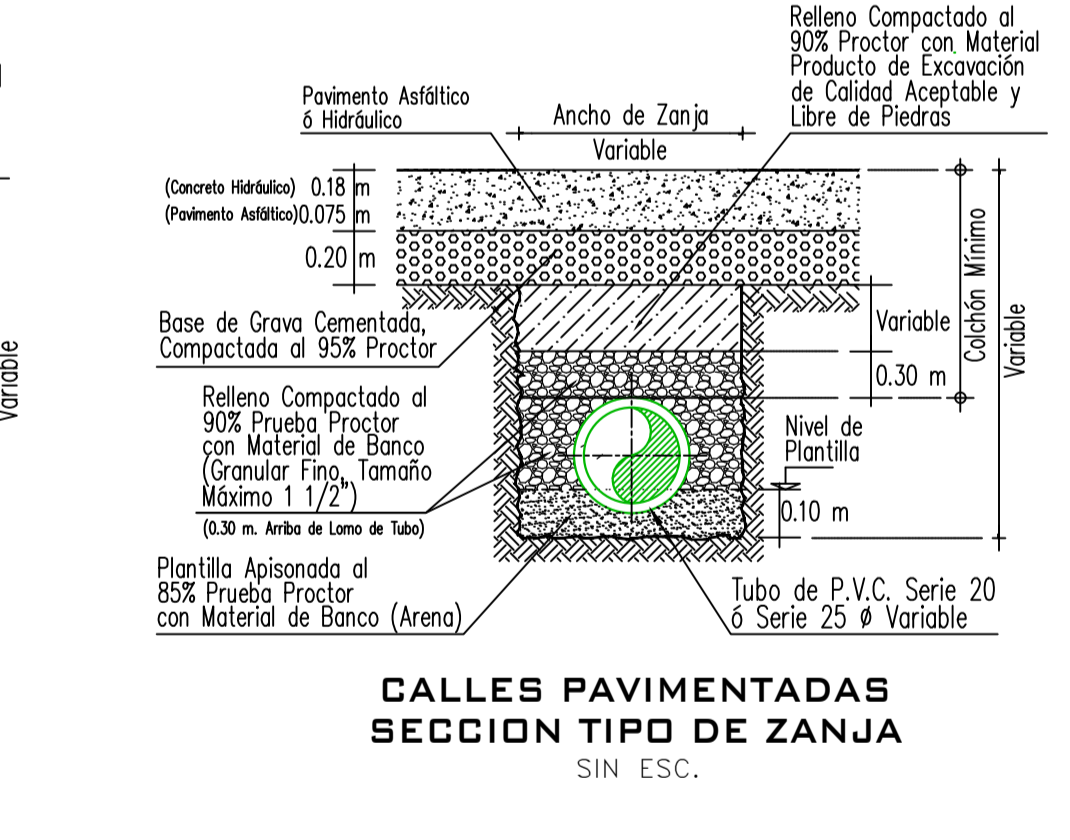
Relleno Compactado al 90% Proctor con Material Producto de Excavación de Calidad Aceptable y Libre de Piedras

Pavimento Asfáltico ó Hidráulico

Ancho de Zanja

Variable

(Concreto Hidráulico) 0.18 m
(Pavimento Asfáltico) 0.075 m
0.20 m

Variable

Colchón Mínimo

Variable

Base de Grava Cementada, Compactada al 95% Proctor

Variable

0.30 m

Relleno Compactado al 90% Prueba Proctor con Material de Banco (Granular Fino, Tamaño Máximo 1 1/2")
(0.30 m. Arriba de Lomo de Tubo)

Nivel de Plantilla

0.10 m

Plantilla Apisonada al 85% Prueba Proctor con Material de Banco (Arena)

Tubo de P.V.C. Serie 20 ó Serie 25 ø Variable

CALLES PAVIMENTADAS
SECCION TIPO DE ZANJA
SIN ESC.